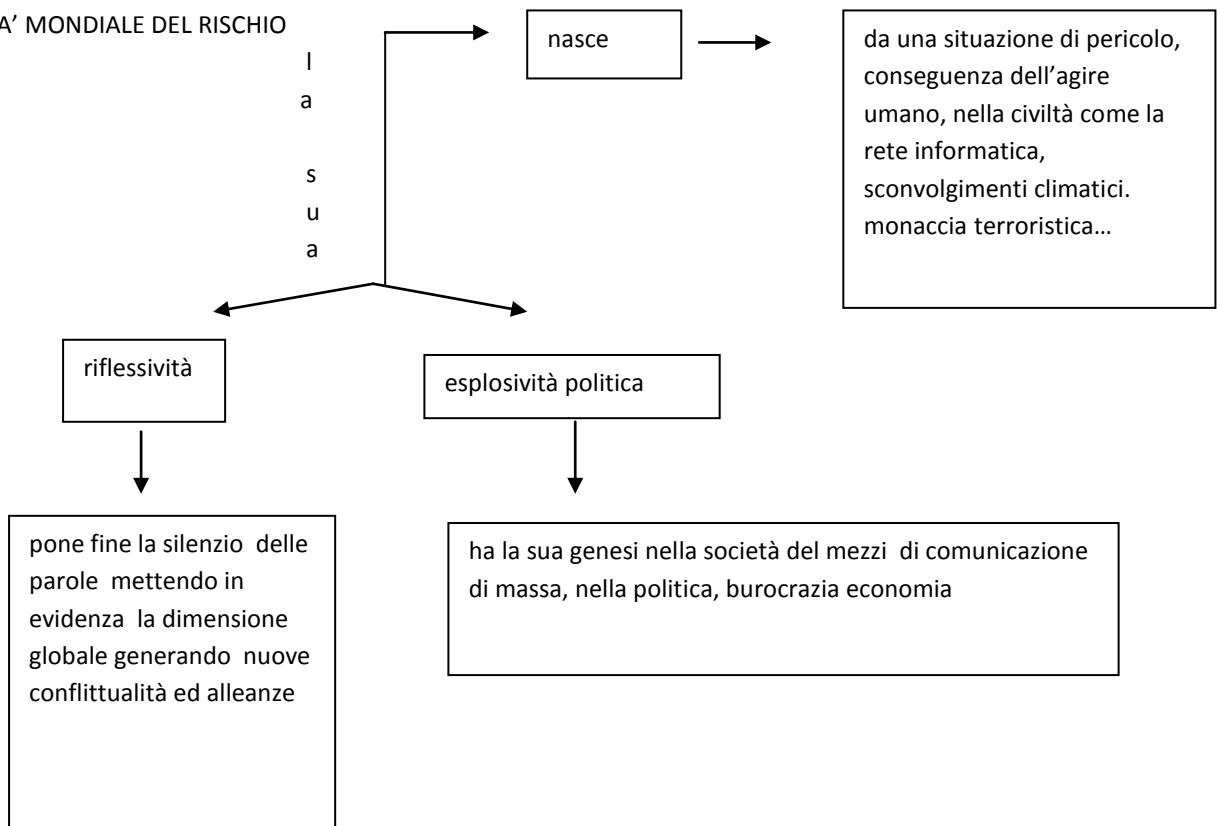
A' MONDIALE DEL RISCHIO

l
a

s
u
a

nasce

da una situazione di pericolo, conseguenza dell'agire umano, nella civiltà come la rete informatica, sconvolgimenti climatici. monaccia terroristica…

riflessività

esplosività politica

pone fine la silenzio delle parole mettendo in evidenza la dimensione globale generando nuove conflittualità ed alleanze

ha la sua genesi nella società del mezzi di comunicazione di massa, nella politica, burocrazia economia